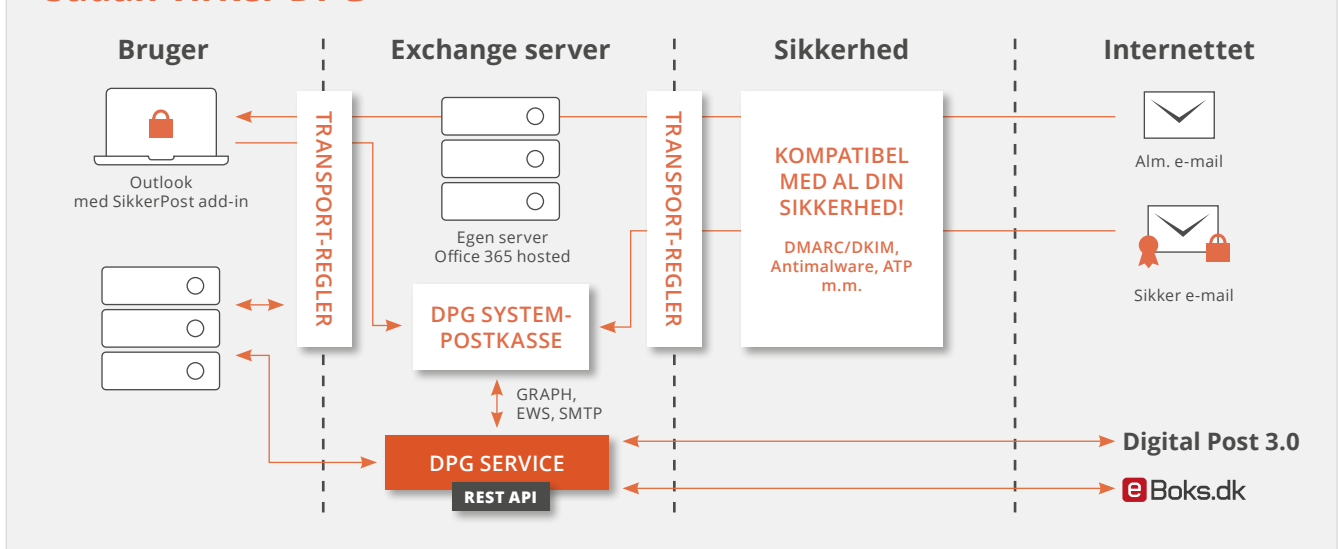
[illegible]

Bruger

Exchange server

Sikkerhed

Internettet

Outlook med SikkerPost add-in

TRANSPORT-REGLER

Egen server Office 365 hosted

TRANSPORT-REGLER

KOMPATIBEL MED AL DIN SIKKERHED!

DMARC/DKIM, Antimalware, ATP m.m.

Alm. e-mail

Sikker e-mail

DPG SYSTEM-POSTKASSE

GRAPH, EWS, SMTP

DPG SERVICE

REST API

Digital Post 3.0

eBoks.dk